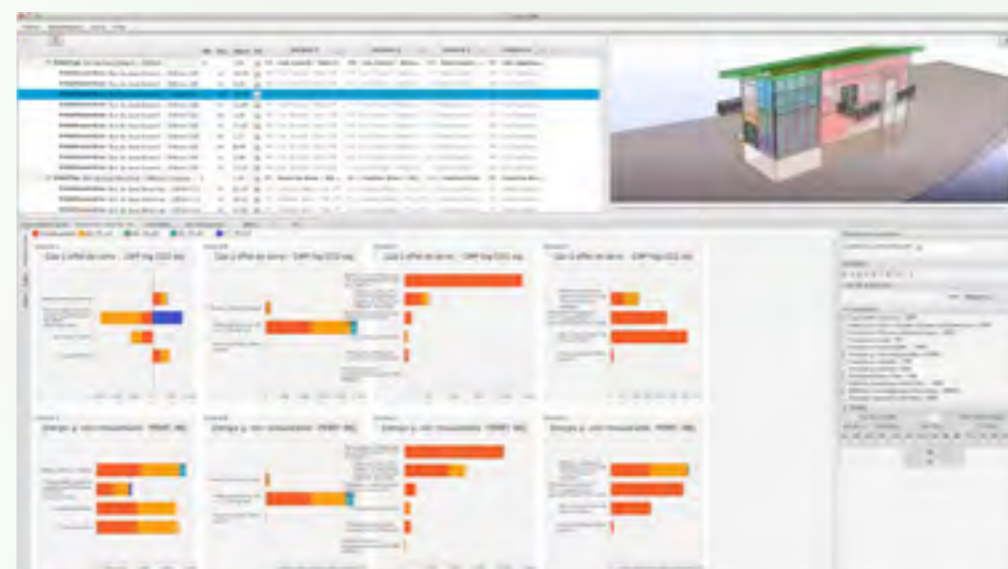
Gaz à effet de serre - GWP (kg CO2 eq)

Gaz à effet de serre - GWP (kg CO2 eq)

Gaz à effet de serre - GWP (kg CO2 eq)

Gaz à effet de serre - GWP (kg CO2 eq)

Energie p. non renouvelable - PENRT (MJ)

Energie p. non renouvelable - PENRT (MJ)

Energie p. non renouvelable - PENRT (MJ)

Energie p. non renouvelable - PENRT (MJ)